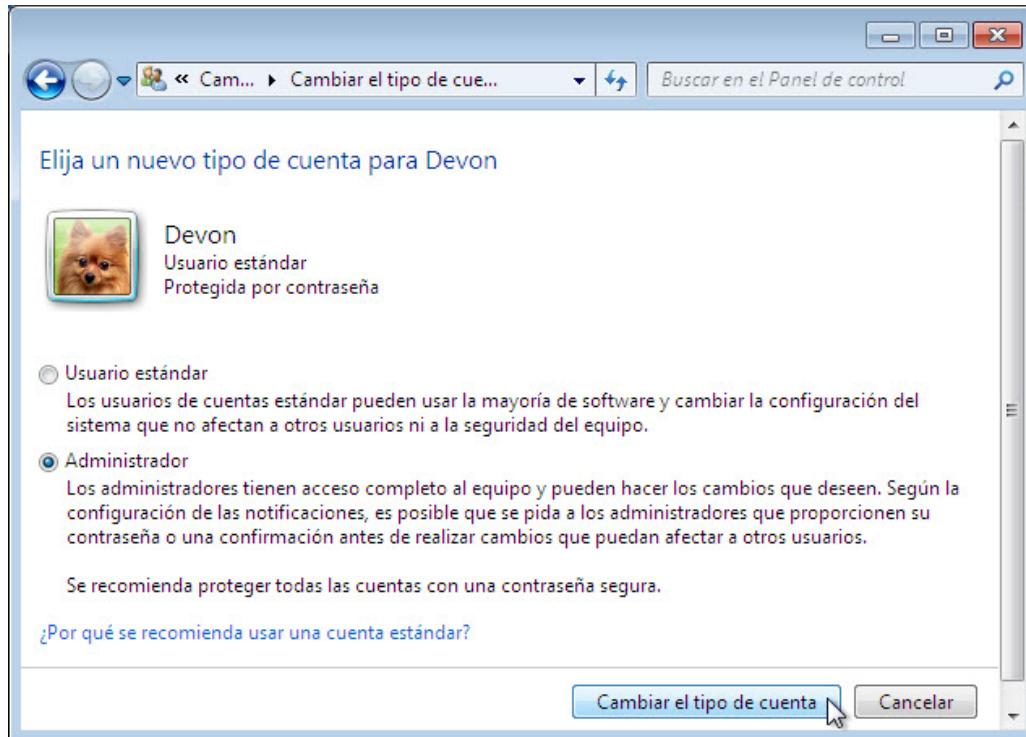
« Cam... ▸ Cambiar el tipo de cue...

Buscar en el Panel de control

Elija un nuevo tipo de cuenta para Devon

Devon
Usuario estándar
Protegida por contraseña

Usuario estándar
Los usuarios de cuentas estándar pueden usar la mayoría de software y cambiar la configuración del sistema que no afectan a otros usuarios ni a la seguridad del equipo.

Administrador
Los administradores tienen acceso completo al equipo y pueden hacer los cambios que deseen. Según la configuración de las notificaciones, es posible que se pida a los administradores que proporcionen su contraseña o una confirmación antes de realizar cambios que puedan afectar a otros usuarios.

Se recomienda proteger todas las cuentas con una contraseña segura.

¿Por qué se recomienda usar una cuenta estándar?

Cambiar el tipo de cuenta

Cancelar